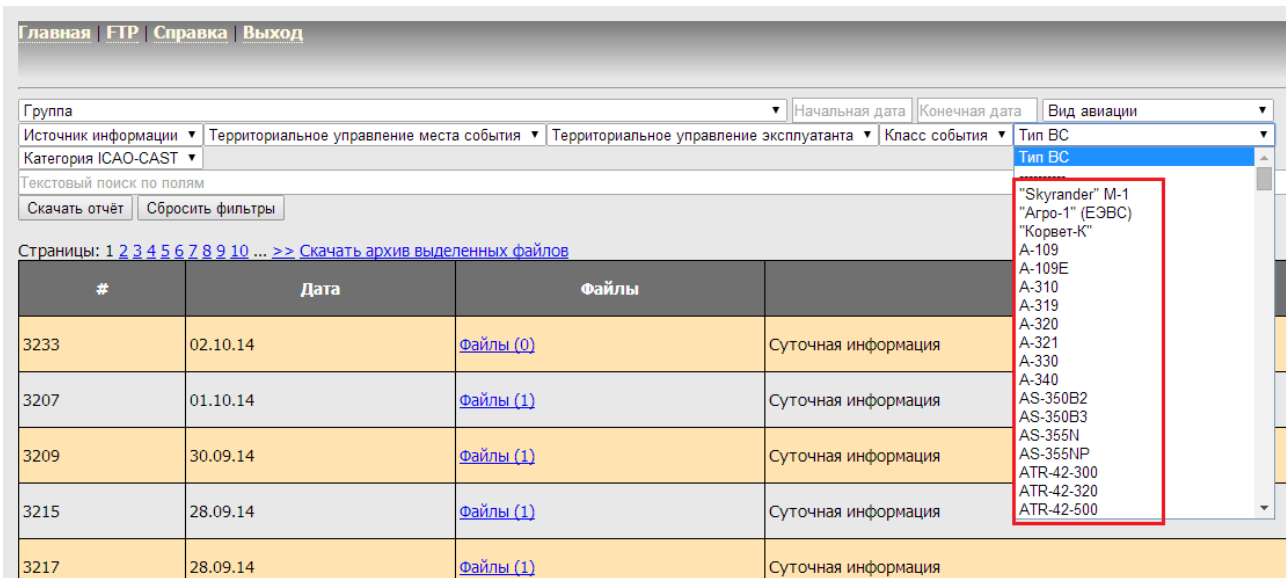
Главная | FTP | Справка | Выход

Группа
Начальная дата
Конечная дата
Вид авиации
Источник информации
Территориальное управление места события
Территориальное управление эксплуатанта
Класс события
Тип ВС
Категория ICAO-CAST
Текстовый поиск по полям
Скачать отчёт
Сбросить фильтры

Тип ВС
---------
"Skyrander" M-1
"Агро-1" (ЕЭВС)
"Корвет-К"
А-109
А-109Е
А-310
А-319
А-320
А-321
А-330
А-340
AS-350B2
AS-350B3
AS-355N
AS-355NP
ATR-42-300
ATR-42-320
ATR-42-500

Страницы: 1 2 3 4 5 6 7 8 9 10 ... >> Скачать архив выделенных файлов

| # | Дата | Файлы | |
|---|---|---|---|
| 3233 | 02.10.14 | Файлы (0) | Суточная информация |
| 3207 | 01.10.14 | Файлы (1) | Суточная информация |
| 3209 | 30.09.14 | Файлы (1) | Суточная информация |
| 3215 | 28.09.14 | Файлы (1) | Суточная информация |
| 3217 | 28.09.14 | Файлы (1) | Суточная информация |